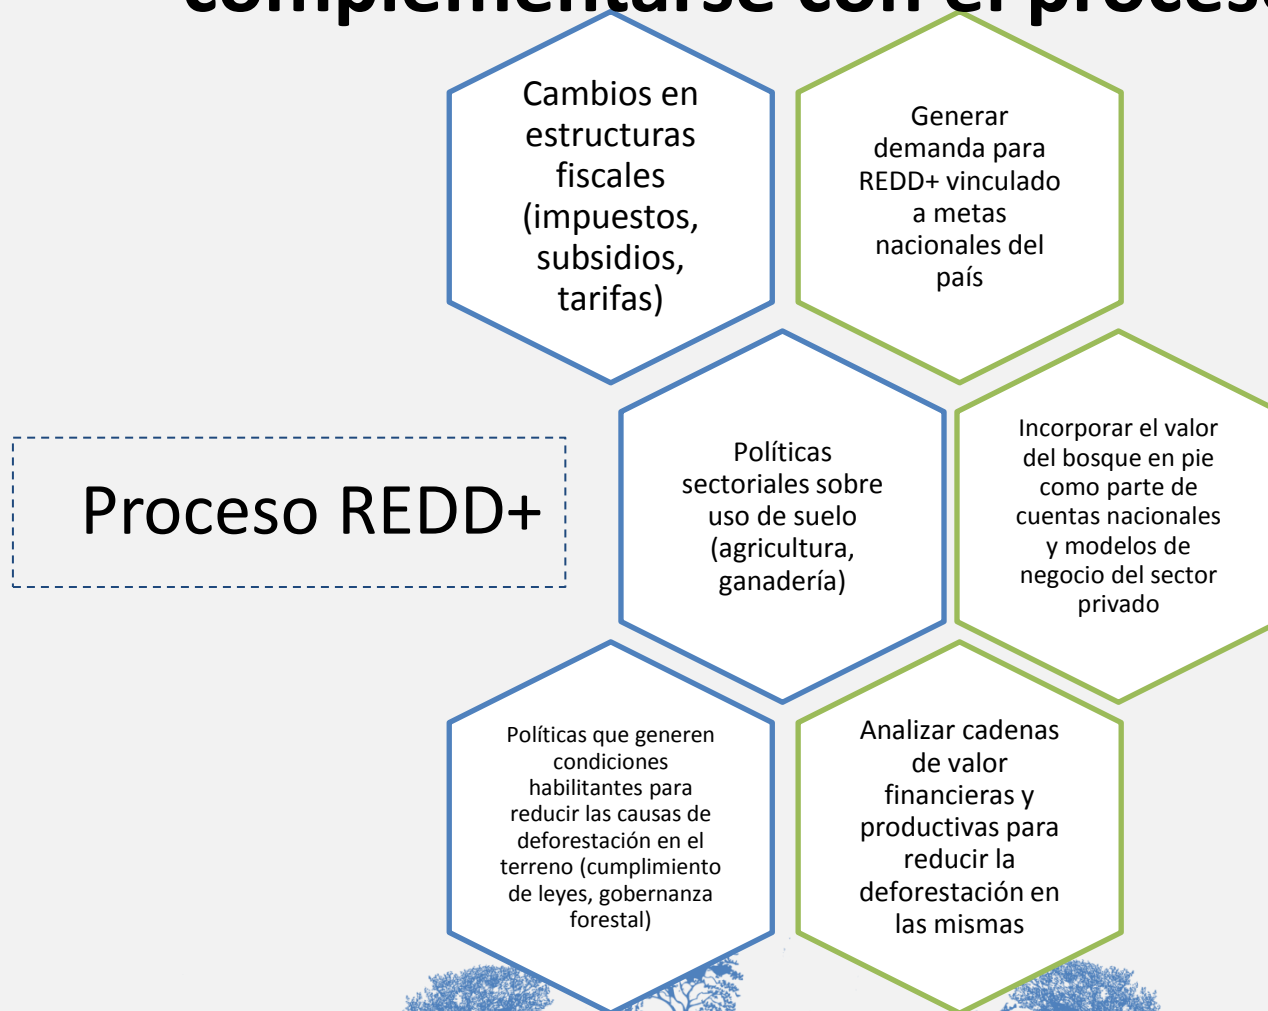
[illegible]

Cambios en estructuras fiscales (impuestos, subsidios, tarifas)

Generar demanda para REDD+ vinculado a metas nacionales del país

Proceso REDD+

Políticas sectoriales sobre uso de suelo (agricultura, ganadería)

Incorporar el valor del bosque en pie como parte de cuentas nacionales y modelos de negocio del sector privado

Políticas que generen condiciones habilitantes para reducir las causas de deforestación en el terreno (cumplimiento de leyes, gobernanza forestal)

Analizar cadenas de valor financieras y productivas para reducir la deforestación en las mismas